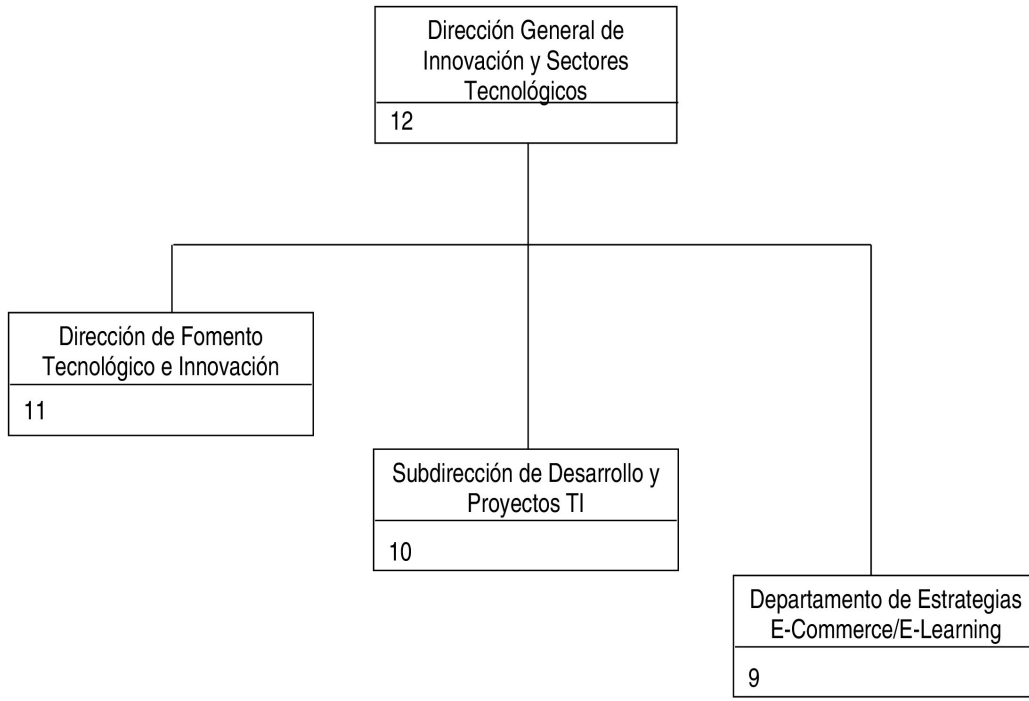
Dirección General de Innovación y Sectores Tecnológicos
12

Dirección de Fomento Tecnológico e Innovación
11

Subdirección de Desarrollo y Proyectos TI
10

Departamento de Estrategias E-Commerce/E-Learning
9